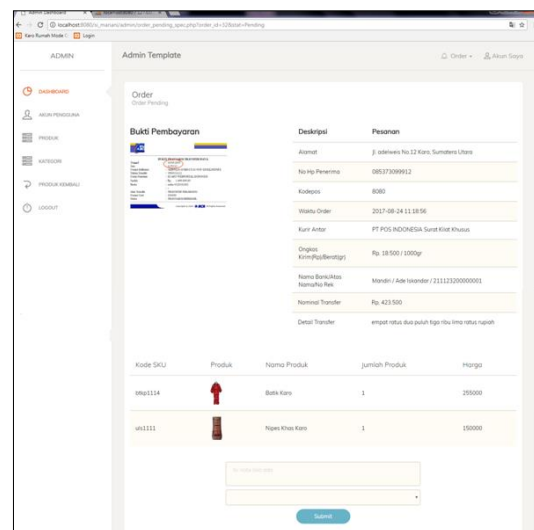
Admin Dashboard

localhost:8080/e_marsani/admin/order_pending_spec.php?order_id=32&stat=Pending

Karo Rumah Mode | Login

ADMIN

Admin Template

Order ▾ Akun Saya

DASHBOARD

AKUN PENGGUNA

PRODUK

KATEGORI

PRODUK KEMBALI

LOGOUT

Order
Order Pending

Bukti Pembayaran

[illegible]

| Deskripsi | Pesanan |
|---|---|
| Alamat | Jl. adelweis No.12 Karo, Sumatera Utara |
| No Hp Penerima | 085373099912 |
| Kodepos | 8080 |
| Waktu Order | 2017-08-24 11:18:56 |
| Kurir Antar | PT POS INDONESIA Surat Kilat Khusus |
| Ongkos Kirim(Rp)/Berat(gr) | Rp. 18.500 / 1000gr |
| Nama Bank/Atas Nama/No Rek | Mandiri / Ade Iskandar / 211123200000001 |
| Nominal Transfer | Rp. 423.500 |
| Detail Transfer | empat ratus dua puluh tiga ribu lima ratus rupiah |

| Kode SKU | Produk | Nama Produk | Jumlah Produk | Harga |
|---|---|---|---|---|
| btkp1114 | | Batik Karo | 1 | 255000 |
| uis1111 | | Nipes Khas Karo | 1 | 150000 |

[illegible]

Submit